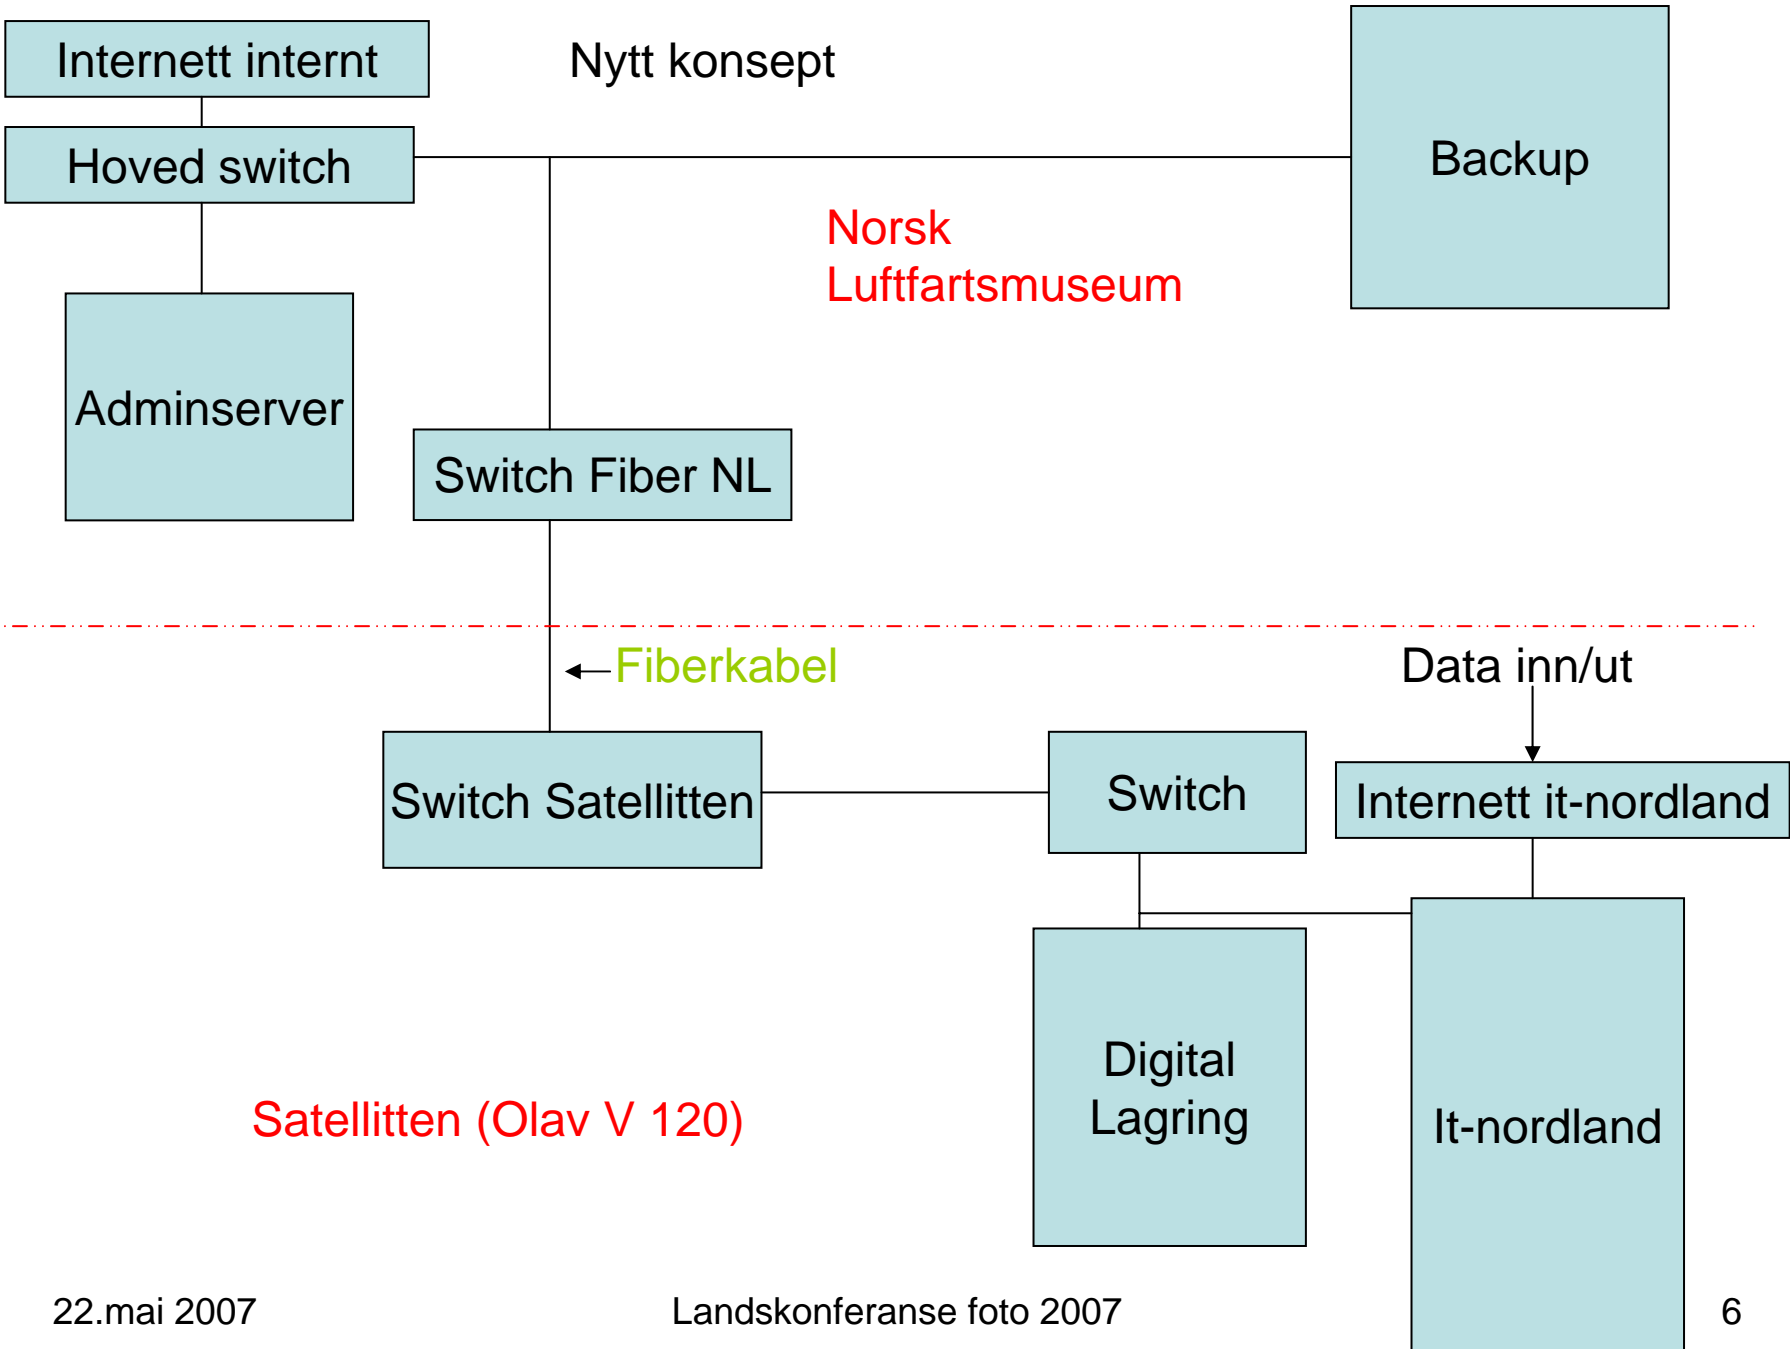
Internett internt

Nytt konsept

Hoved switch

Backup

Norsk Luftfartsmuseum

Adminserver

Switch Fiber NL

Fiberkabel

Data inn/ut

Switch Satellitten

Switch

Internett it-nordland

Digital Lagring

It-nordland

Satellitten (Olav V 120)

22.mai 2007

Landskonferanse foto 2007

6